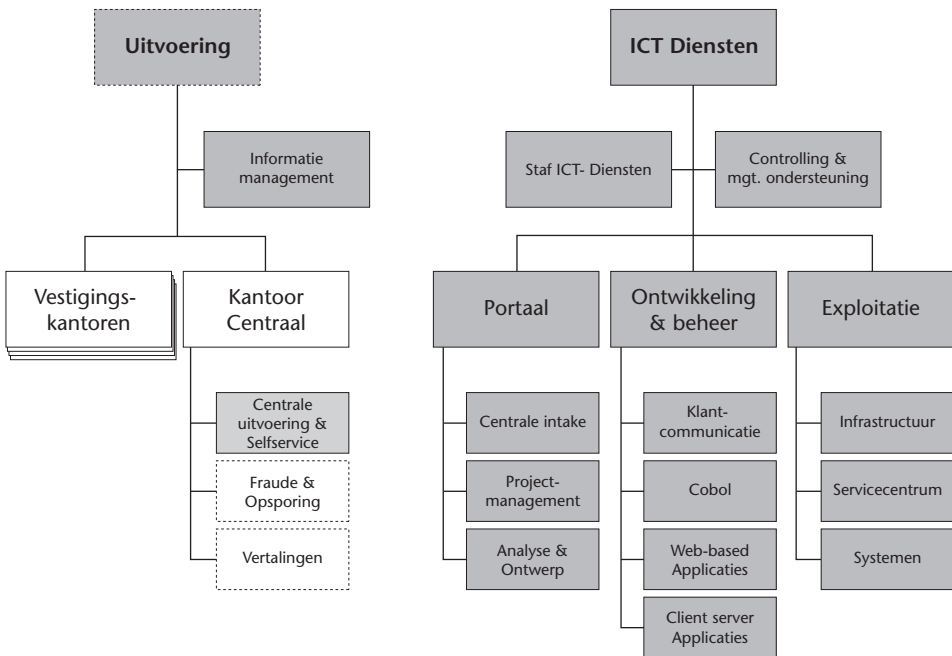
Uitvoering

Informatie management

Vestigingskantoren

Kantoor Centraal

Centrale uitvoering & Selfservice

Fraude & Opsporing

Vertalingen

ICT Diensten

Staf ICT- Diensten

Controlling & mgt. ondersteuning

Portaal

Centrale intake

Projectmanagement

Analyse & Ontwerp

Ontwikkeling & beheer

Klantcommunicatie

Cobol

Web-based Applicaties

Client server Applicaties

Exploitatie

Infrastructuur

Servicecentrum

Systemen